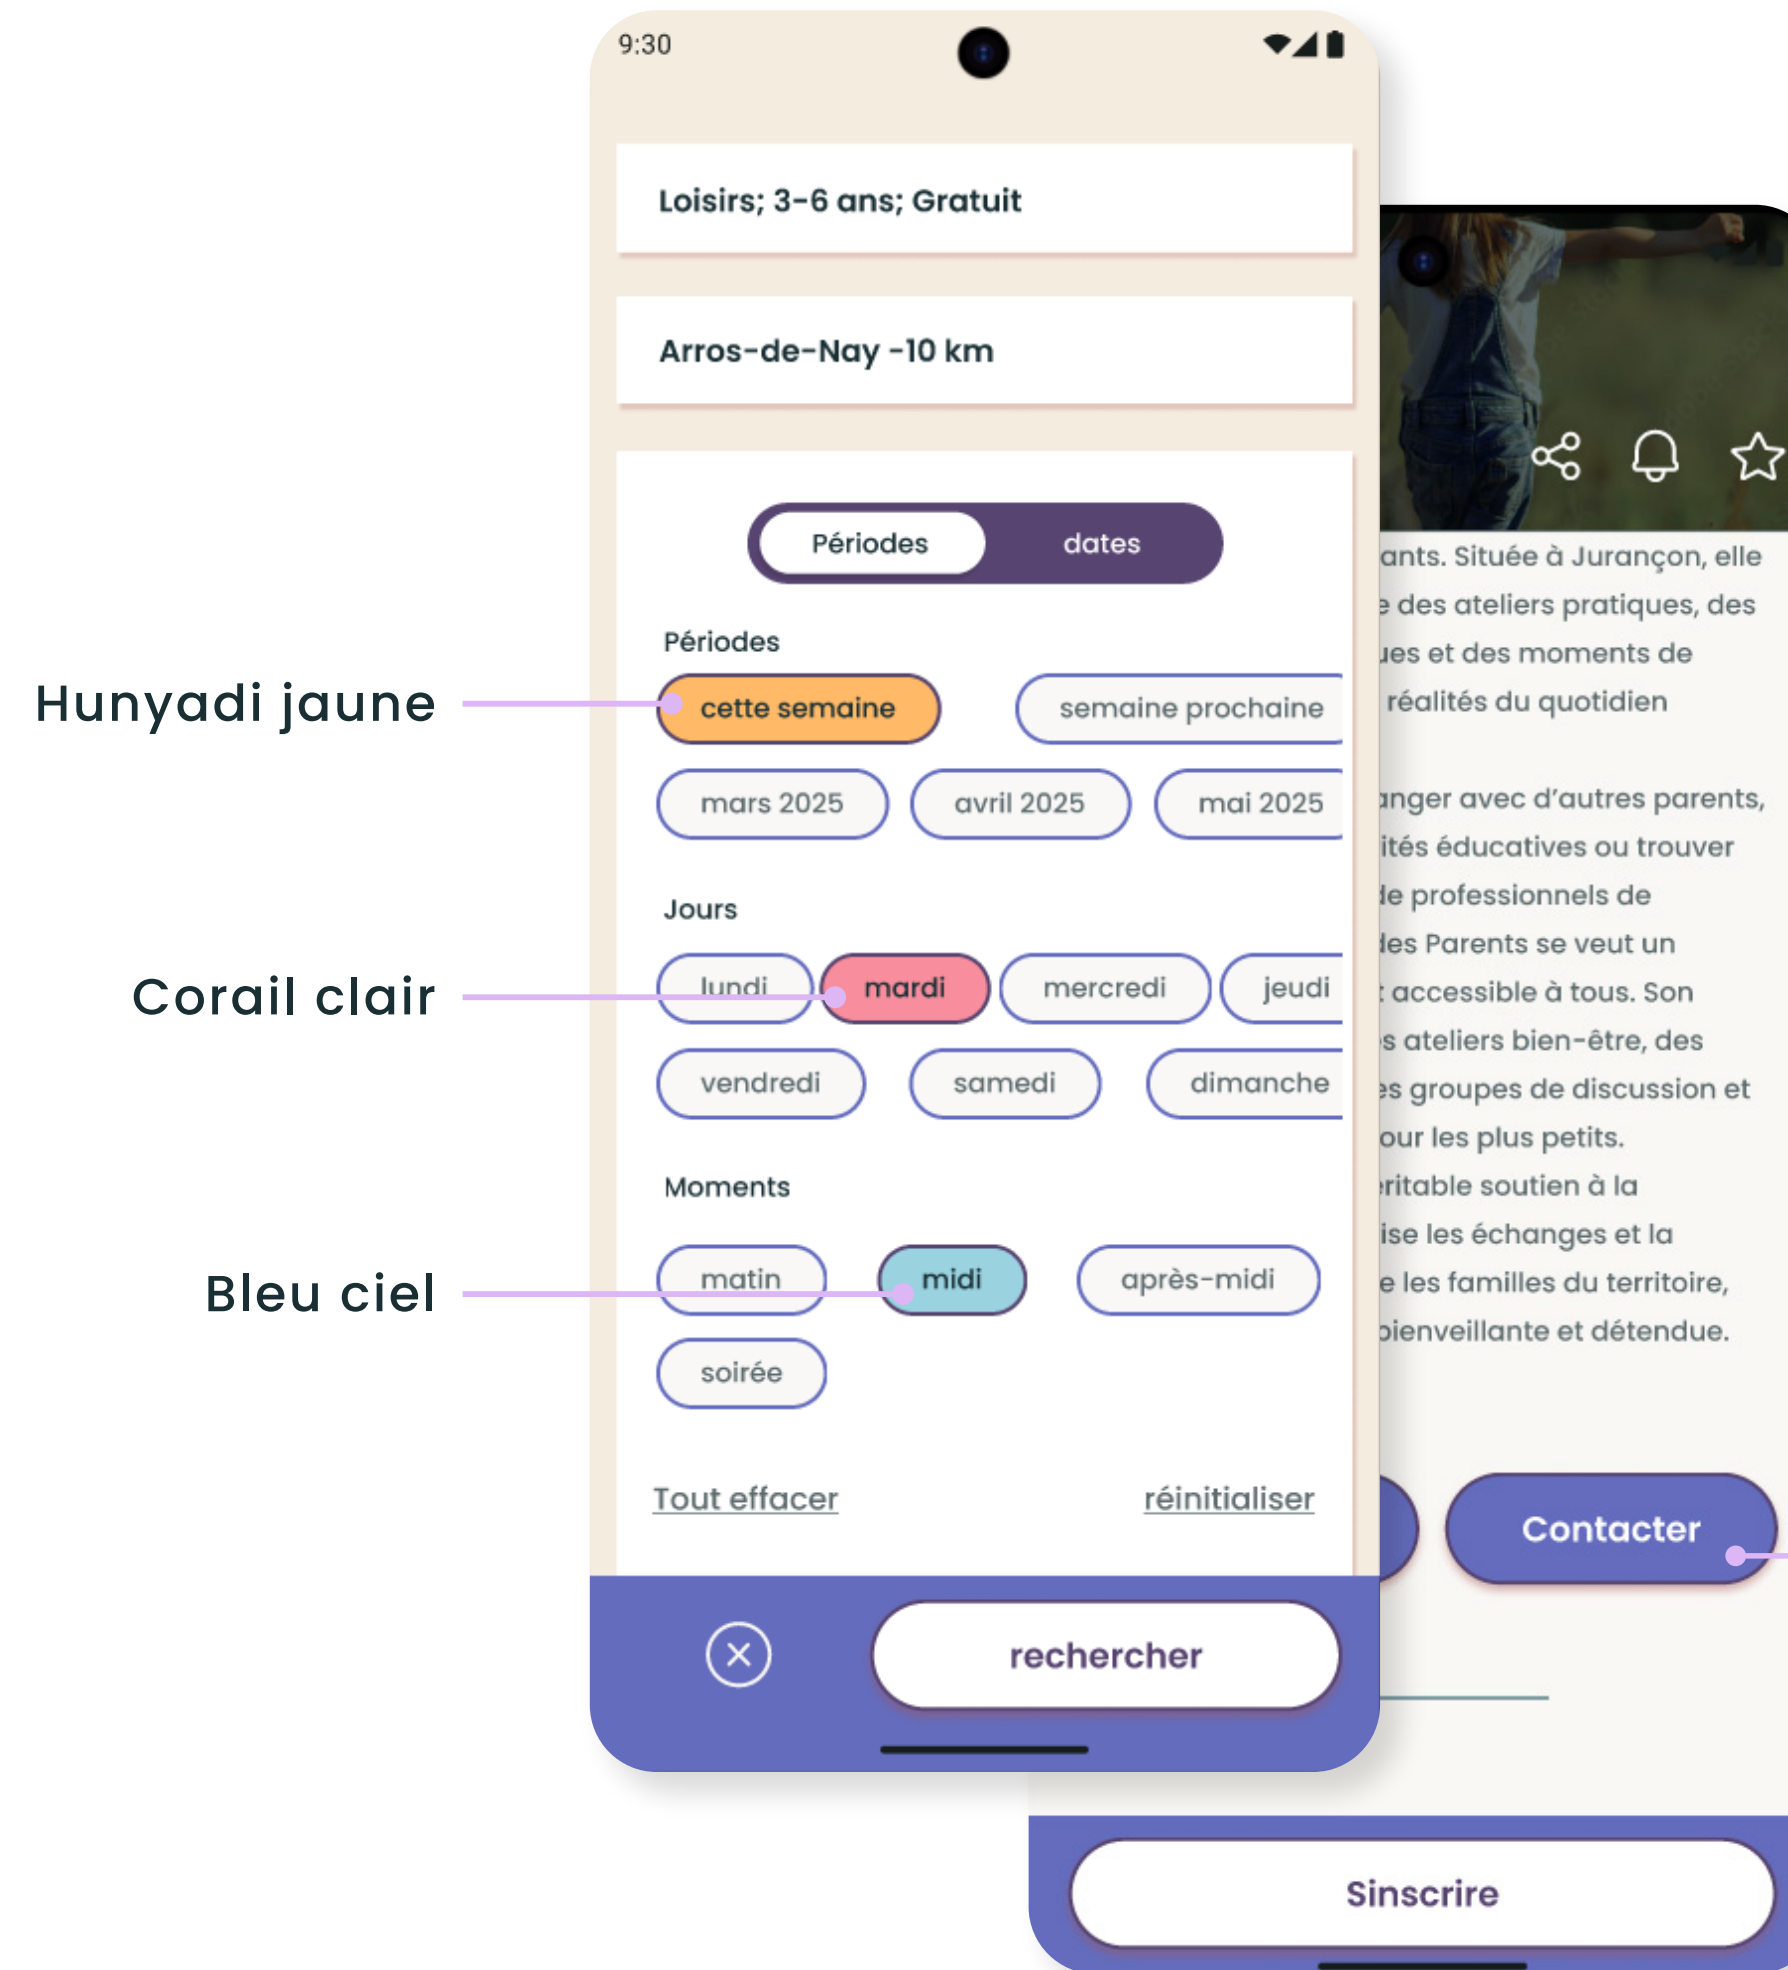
9:30

Loisirs; 3-6 ans; Gratuit

Arros-de-Nay -10 km

Périodes dates

Périodes

Hunyadi jaune

cette semaine semaine prochaine

mars 2025 avril 2025 mai 2025

Jours

Corail clair

lundi mardi mercredi jeudi

vendredi samedi dimanche

Moments

Bleu ciel

matin midi après-midi

soirée

Tout effacer réinitialiser

rechercher

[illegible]ants. Située à Jurançon, elle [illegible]e des ateliers pratiques, des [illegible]ues et des moments de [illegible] réalités du quotidien

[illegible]anger avec d'autres parents, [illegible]ités éducatives ou trouver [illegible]de professionnels de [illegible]des Parents se veut un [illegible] accessible à tous. Son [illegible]s ateliers bien-être, des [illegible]es groupes de discussion et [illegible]our les plus petits. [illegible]ritable soutien à la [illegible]ise les échanges et la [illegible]e les familles du territoire, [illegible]bienveillante et détendue.

Contacter

Sinscrire